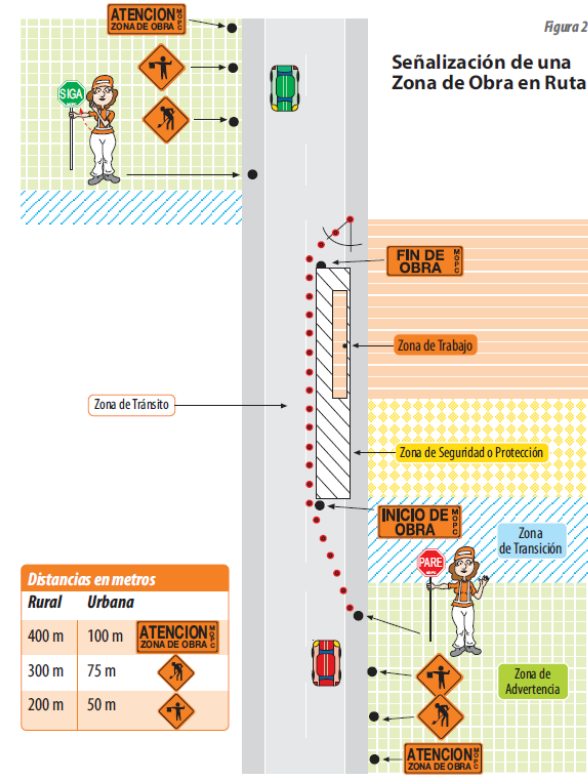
Figura 2

Señalización de una Zona de Obra en Ruta

ATENCION ZONA DE OBRA MOPC

SIGA

FIN DE OBRA MOPC

Zona de Trabajo

Zona de Tránsito

Zona de Seguridad o Protección

INICIO DE OBRA MOPC

Zona de Transición

PARE

Distancias en metros

| Rural | Urbana | |
|---|---|---|
| 400 m | 100 m | ATENCION ZONA DE OBRA MOPC |
| 300 m | 75 m | |
| 200 m | 50 m | |

Zona de Advertencia

ATENCION ZONA DE OBRA MOPC